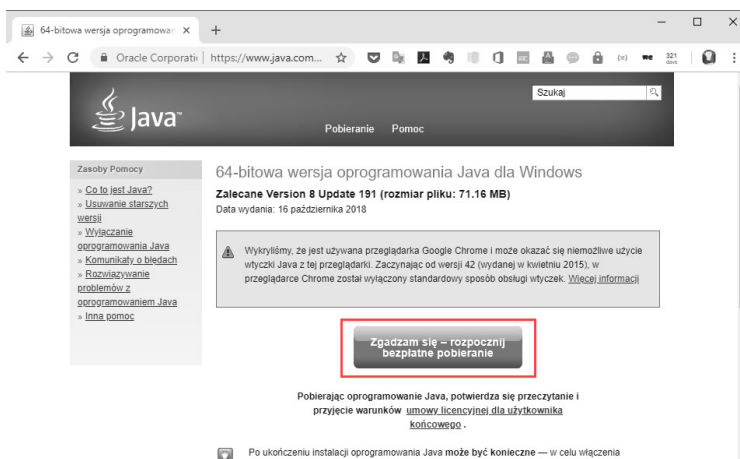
64-bitowa wersja oprogramowan ×

Oracle Corporati | https://www.java.com...

321 days

Java

Szukaj

Pobieranie Pomoc

Zasoby Pomocy

» Co to jest Java?
» Usuwanie starszych wersji
» Wyłączanie oprogramowania Java
» Komunikaty o błędach
» Rozwiązywanie problemów z oprogramowaniem Java
» Inna pomoc

64-bitowa wersja oprogramowania Java dla Windows

Zalecane Version 8 Update 191 (rozmiar pliku: 71.16 MB)
Data wydania: 16 października 2018

Wykryliśmy, że jest używana przeglądarka Google Chrome i może okazać się niemożliwe użycie wtyczki Java z tej przeglądarki. Zaczynając od wersji 42 (wydanej w kwietniu 2015), w przeglądarce Chrome został wyłączony standardowy sposób obsługi wtyczek. Więcej informacji

Zgadzam się – rozpocznij bezpłatne pobieranie

Pobierając oprogramowanie Java, potwierdza się przeczytanie i przyjęcie warunków umowy licencyjnej dla użytkownika końcowego .

Po ukończeniu instalacji oprogramowania Java może być konieczne — w celu włączenia